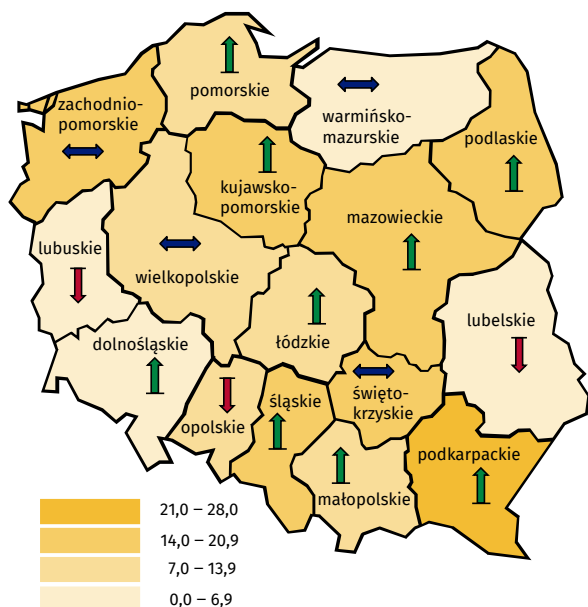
zachodniopomorskie
pomorskie
warmińsko-mazurskie
podlaskie
kujawsko-pomorskie
mazowieckie
lubuskie
wielkopolskie
łódzkie
lubelskie
dolnośląskie
opolskie
śląskie
świętokrzyskie
podkarpackie
małopolskie

21,0 – 28,0
14,0 – 20,9
7,0 – 13,9
0,0 – 6,9